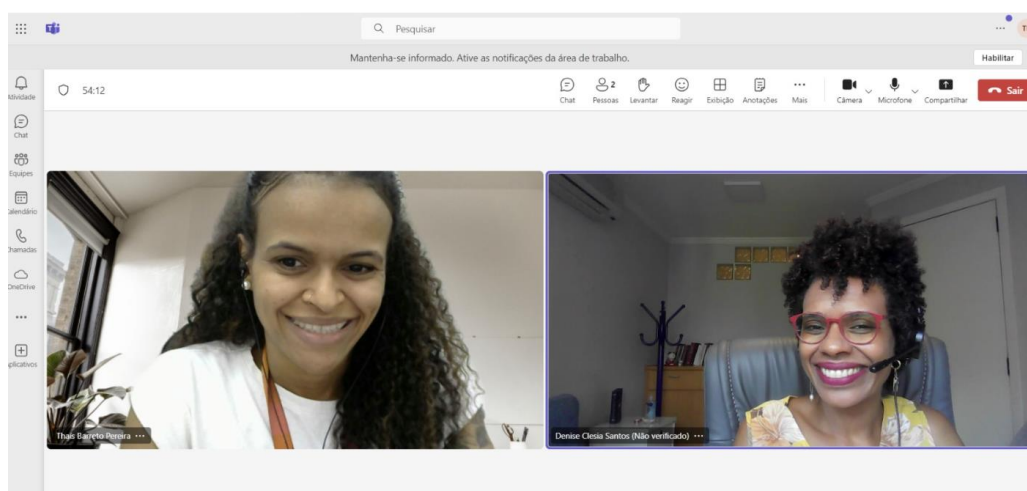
Pesquisar

Mantenha-se informado. Ative as notificações da área de trabalho.

Habilitar

Atividade

Chat

Equipes

Calendário

Chamadas

OneDrive

...

Aplicativos

54:12

Chat

2 Pessoas

Levantar

Reagir

Exibição

Anotações

Mais

Câmera

Microfone

Compartilhar

Sair

Thais Barreto Pereira ...

Denise Clesia Santos (Não verificado) ...